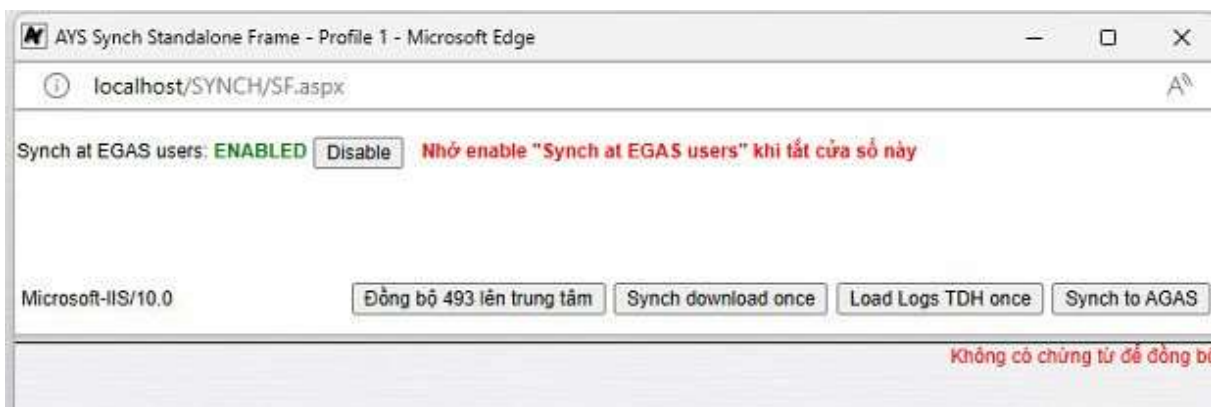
AYS Synch Standalone Frame - Profile 1 - Microsoft Edge

localhost/SYNCH/SF.aspx

Synch at EGAS users: ENABLED Disable Nhớ enable "Synch at EGAS users" khi tắt cửa sổ này

Microsoft-IIS/10.0

Đồng bộ 493 lên trung tâm Synch download once Load Logs TDH once Synch to AGAS

Không có chứng từ để đồng b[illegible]